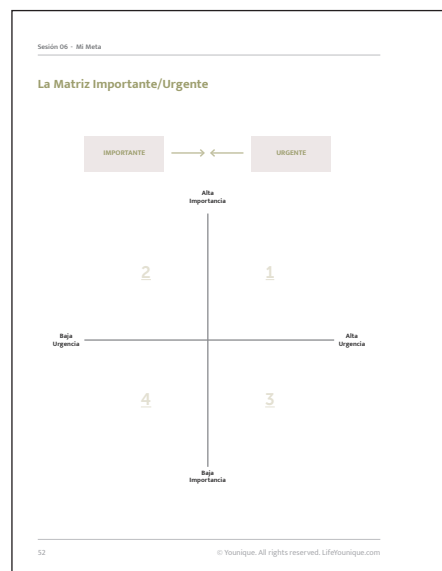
Sesión 06 · Mi Meta

La Matriz Importante/Urgente

IMPORTANTE

URGENTE

Alta Importancia

2

1

Baja Urgencia

Alta Urgencia

4

3

Baja Importancia

52

© Younique. All rights reserved. LifeYounique.com